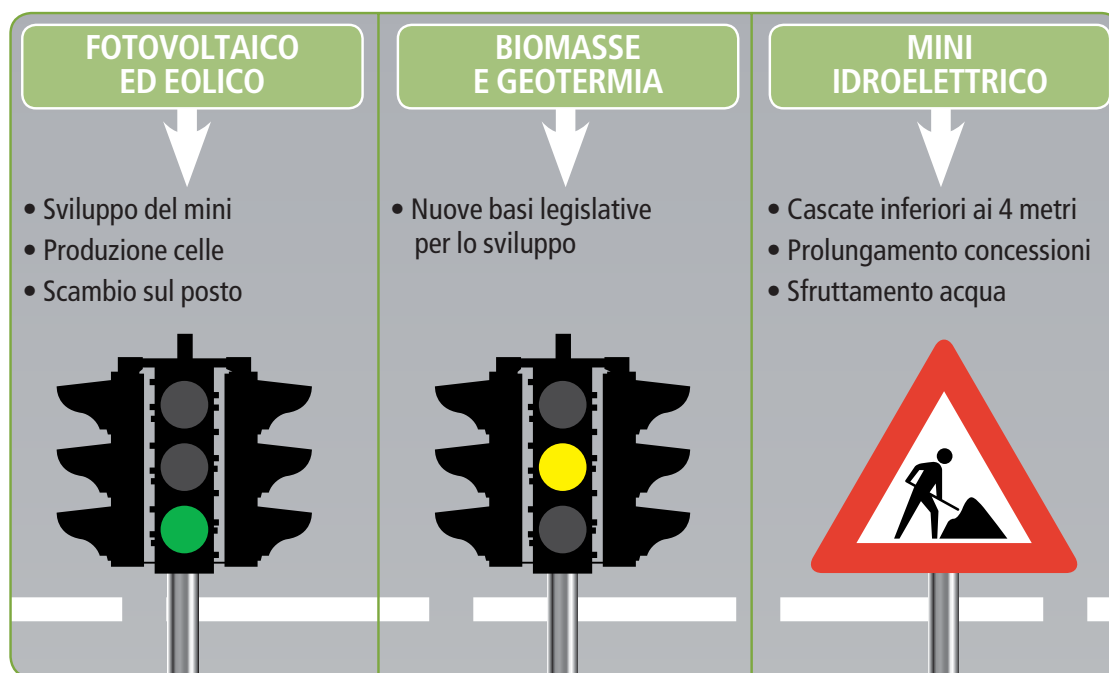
FOTOVOLTAICO ED EOLICO

• Sviluppo del mini
• Produzione celle
• Scambio sul posto

BIOMASSE E GEOTERMIA

• Nuove basi legislative per lo sviluppo

MINI IDROELETTRICO

• Cascate inferiori ai 4 metri
• Prolungamento concessioni
• Sfruttamento acqua